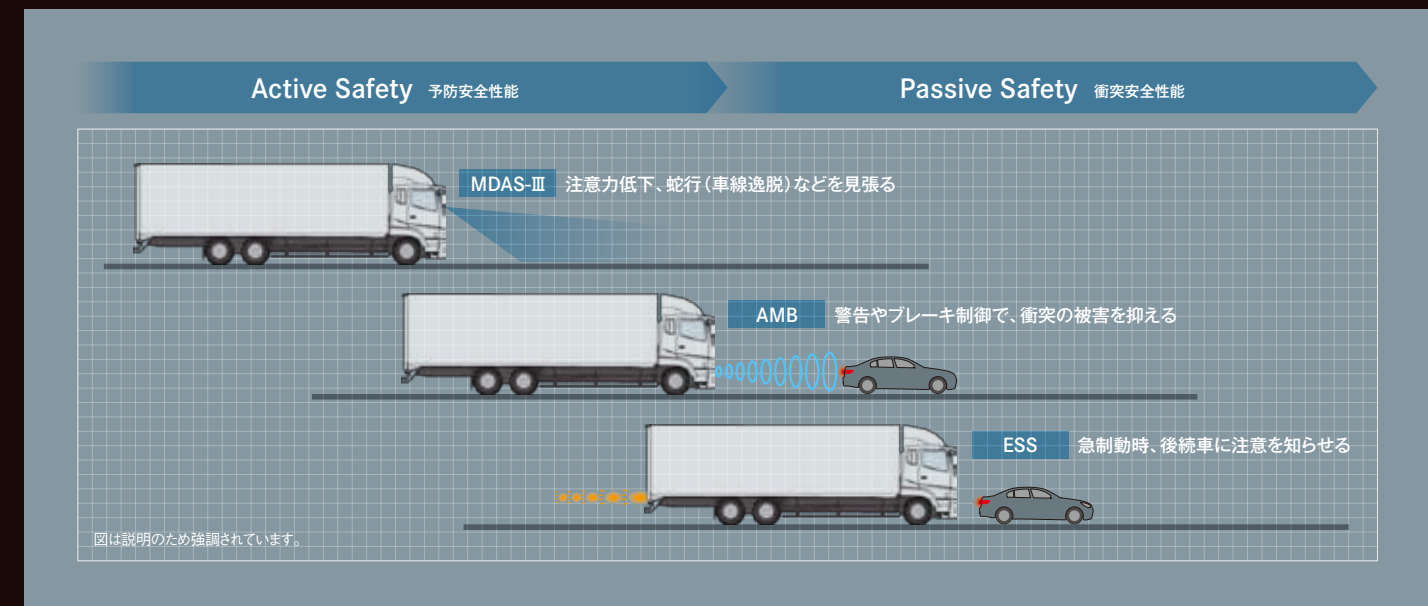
Active Safety 予防安全性能

Passive Safety 衝突安全性能

MDAS-Ⅲ 注意力低下、蛇行(車線逸脱)などを見張る

AMB 警告やブレーキ制御で、衝突の被害を抑える

ESS 急制動時、後続車に注意を知らせる

図は説明のため強調されています。